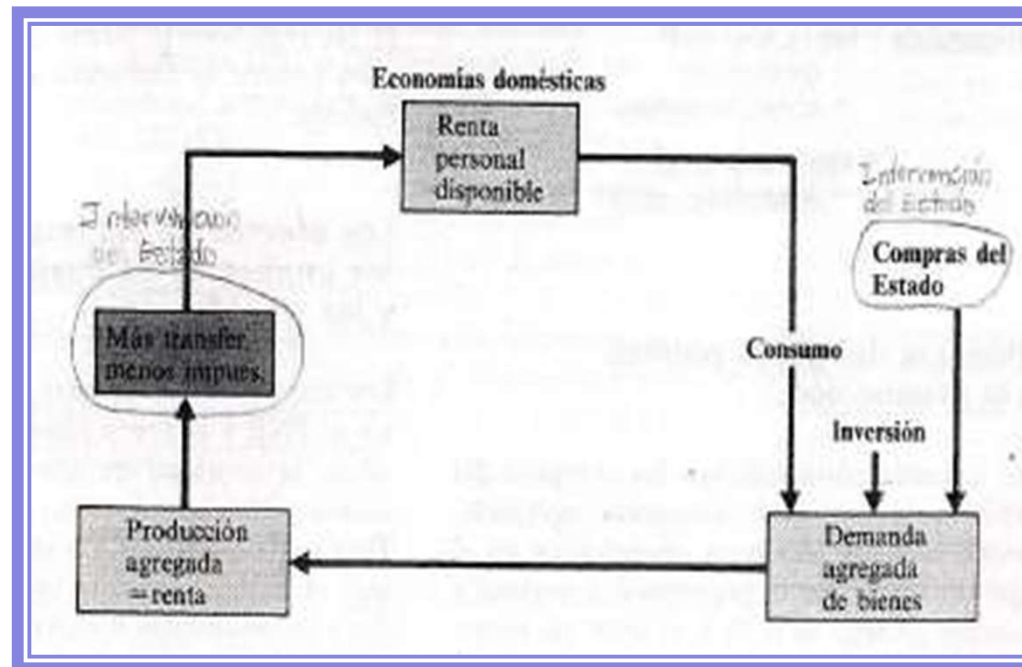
Economías domésticas

Renta personal disponible

Intervención del Estado

Intervención del Estado

Compras del Estado

Más transfer. menos impues.

Consumo

Inversión

Producción agregada =renta

Demanda agregada de bienes